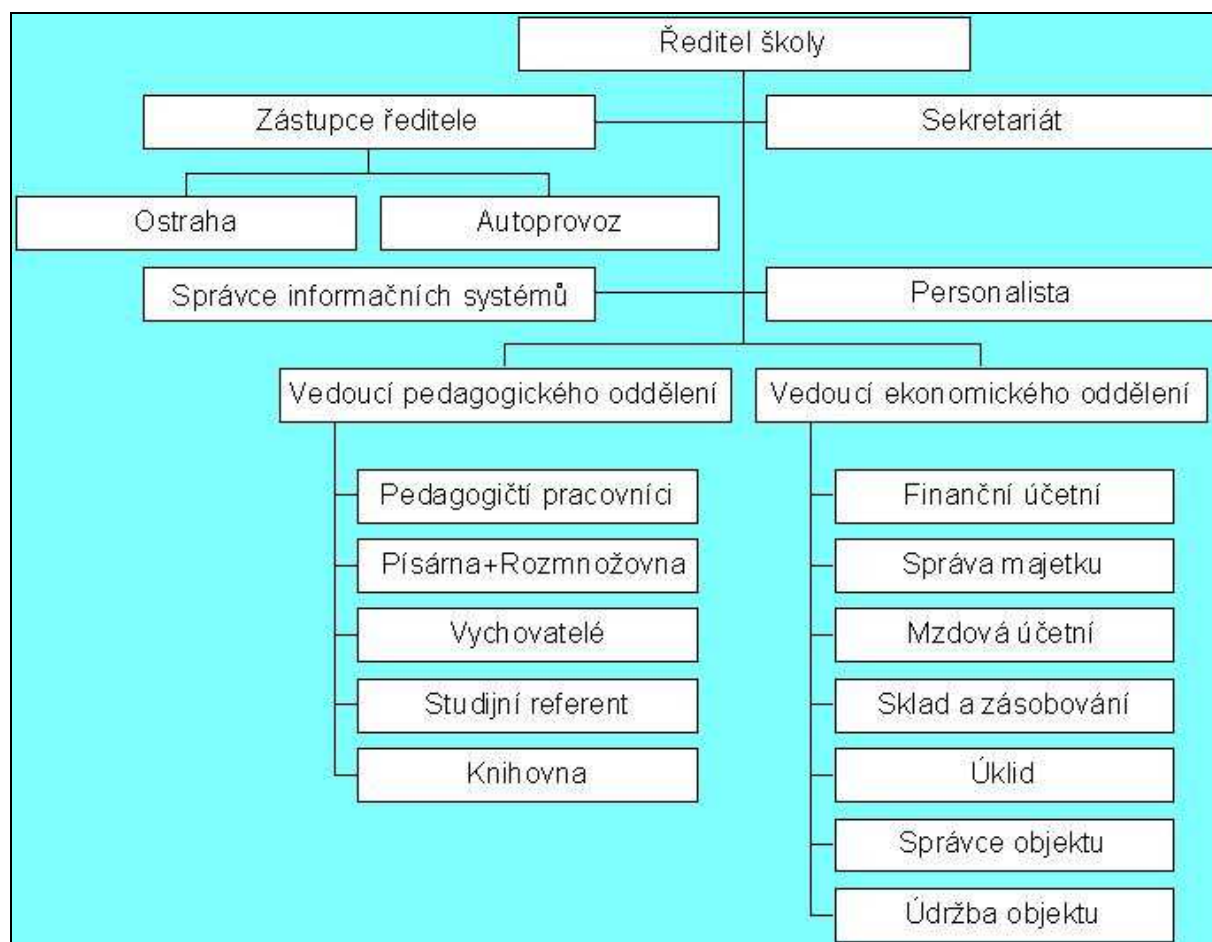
Ředitel školy

Zástupce ředitele

Sekretariát

Ostraha

Autoprovoz

Správce informačních systémů

Personalista

Vedoucí pedagogického oddělení

Vedoucí ekonomického oddělení

Pedagogičtí pracovníci

Písárna+Rozmnožovna

Vychovatelé

Studijní referent

Knihovna

Finanční účetní

Správa majetku

Mzdová účetní

Sklad a zásobování

Úklid

Správce objektu

Údržba objektu